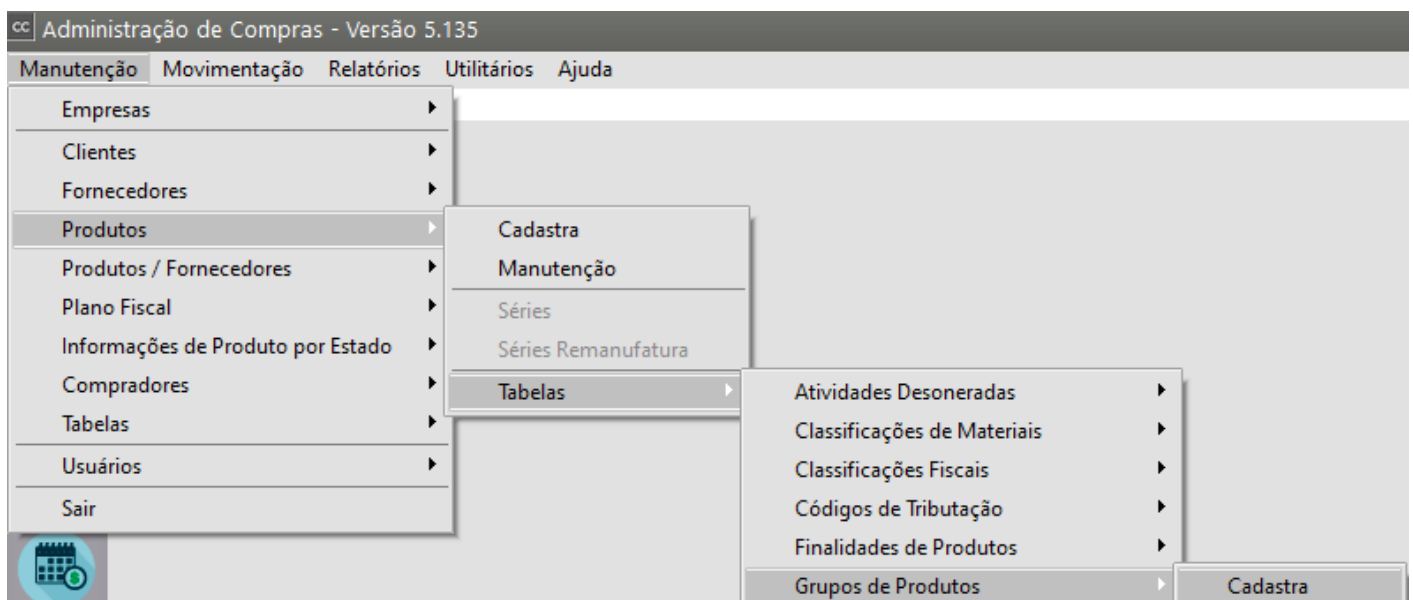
CC Administração de Compras - Versão 5.135

Manutenção Movimentação Relatórios Utilitários Ajuda

Empresas
Clientes
Fornecedores
Produtos
Produtos / Fornecedores
Plano Fiscal
Informações de Produto por Estado
Compradores
Tabelas
Usuários
Sair

Cadastra
Manutenção
Séries
Séries Remanufatura
Tabelas

Atividades Desoneradas
Classificações de Materiais
Classificações Fiscais
Códigos de Tributação
Finalidades de Produtos
Grupos de Produtos

Cadastra